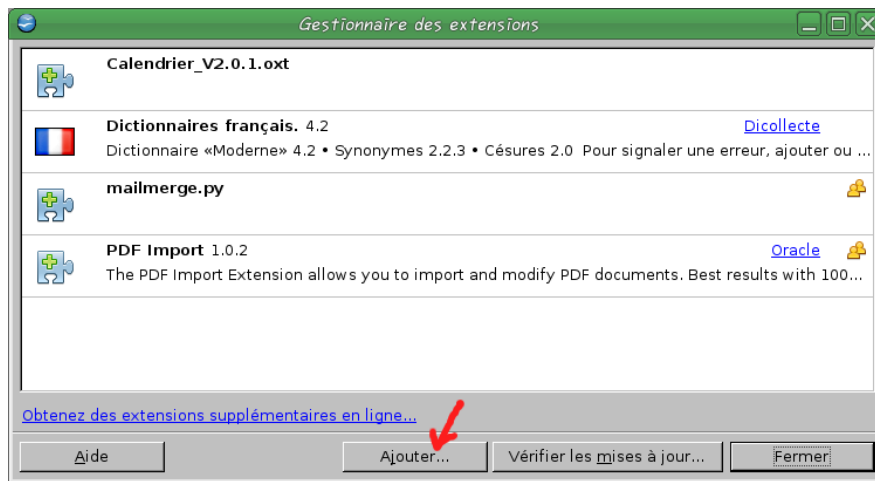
Gestionnaire des extensions

Calendrier_V2.0.1.oxt

Dictionnaires français. 4.2
Dicollecte
Dictionnaire «Moderne» 4.2 • Synonymes 2.2.3 • Césures 2.0 Pour signaler une erreur, ajouter ou ...

mailmerge.py

PDF Import 1.0.2
Oracle
The PDF Import Extension allows you to import and modify PDF documents. Best results with 100...

Obtenez des extensions supplémentaires en ligne...

Aide
Ajouter...
Vérifier les mises à jour...
Fermer